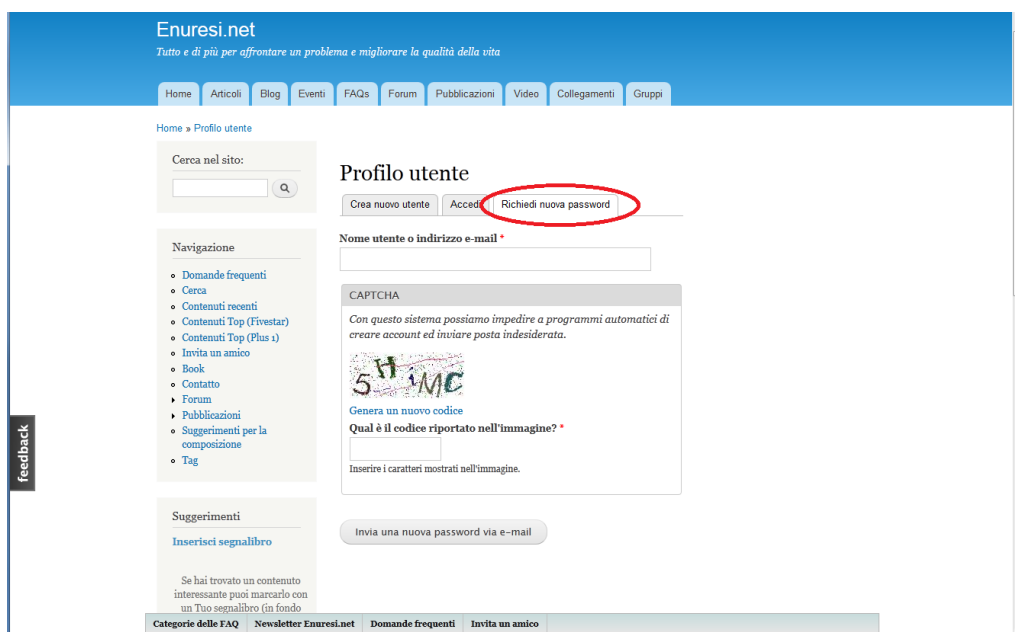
Enuresi.net
Tutto e di più per affrontare un problema e migliorare la qualità della vita

Home | Articoli | Blog | Eventi | FAQs | Forum | Pubblicazioni | Video | Collegamenti | Gruppi

Home » Profilo utente

Cerca nel sito:

Navigazione
- Domande frequenti
- Cerca
- Contenuti recenti
- Contenuti Top (Fivestar)
- Contenuti Top (Plus 1)
- Invita un amico
- Book
- Contatto
- Forum
- Pubblicazioni
- Suggerimenti per la composizione
- Tag

Suggerimenti
Inserisci segnalibro

Se hai trovato un contenuto interessante puoi marcarlo con un Tuo segnalibro (in fondo

feedback

Profilo utente
Crea nuovo utente | Accedi | Richiedi nuova password

Nome utente o indirizzo e-mail *

CAPTCHA
Con questo sistema possiamo impedire a programmi automatici di creare account ed inviare posta indesiderata.

5H iMC

Genera un nuovo codice
Qual è il codice riportato nell'immagine? *

Inserire i caratteri mostrati nell'immagine.

Invia una nuova password via e-mail

Categorie delle FAQ | Newsletter Enuresi.net | Domande frequenti | Invita un amico